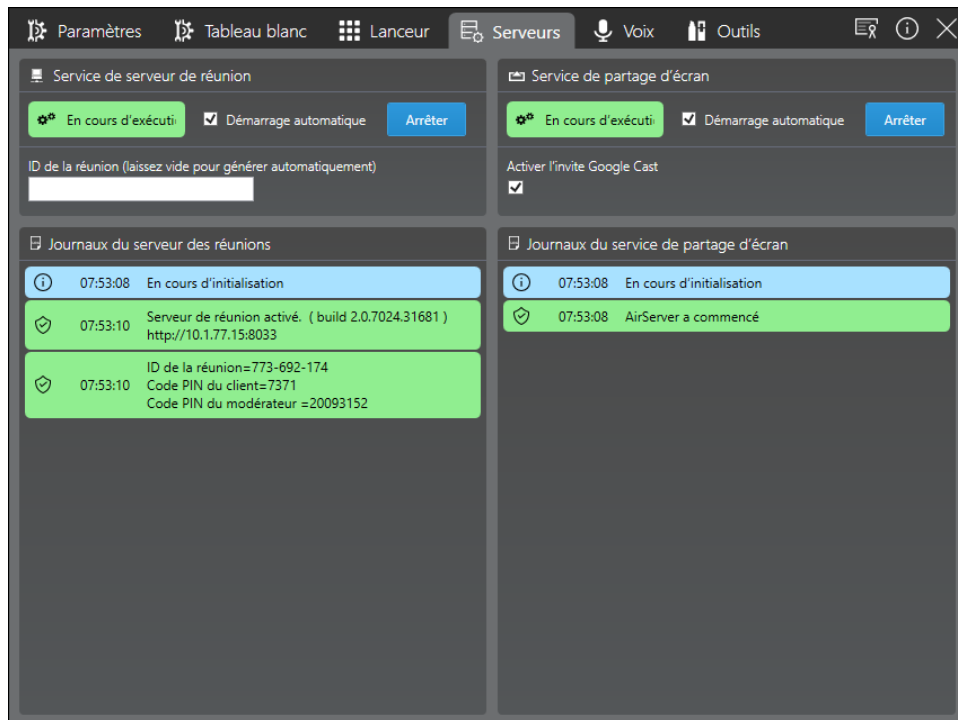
Paramètres Tableau blanc Lanceur Serveurs Voix Outils

Service de serveur de réunion

En cours d'exécuti

Démarrage automatique

Arrêter

ID de la réunion (laissez vide pour générer automatiquement)

Service de partage d'écran

En cours d'exécuti

Démarrage automatique

Arrêter

Activer l'invite Google Cast

Journaux du serveur des réunions

07:53:08 En cours d'initialisation

07:53:10 Serveur de réunion activé. ( build 2.0.7024.31681 ) http://10.1.77.15:8033

07:53:10 ID de la réunion=773-692-174
Code PIN du client=7371
Code PIN du modérateur =20093152

Journaux du service de partage d'écran

07:53:08 En cours d'initialisation

07:53:08 AirServer a commencé